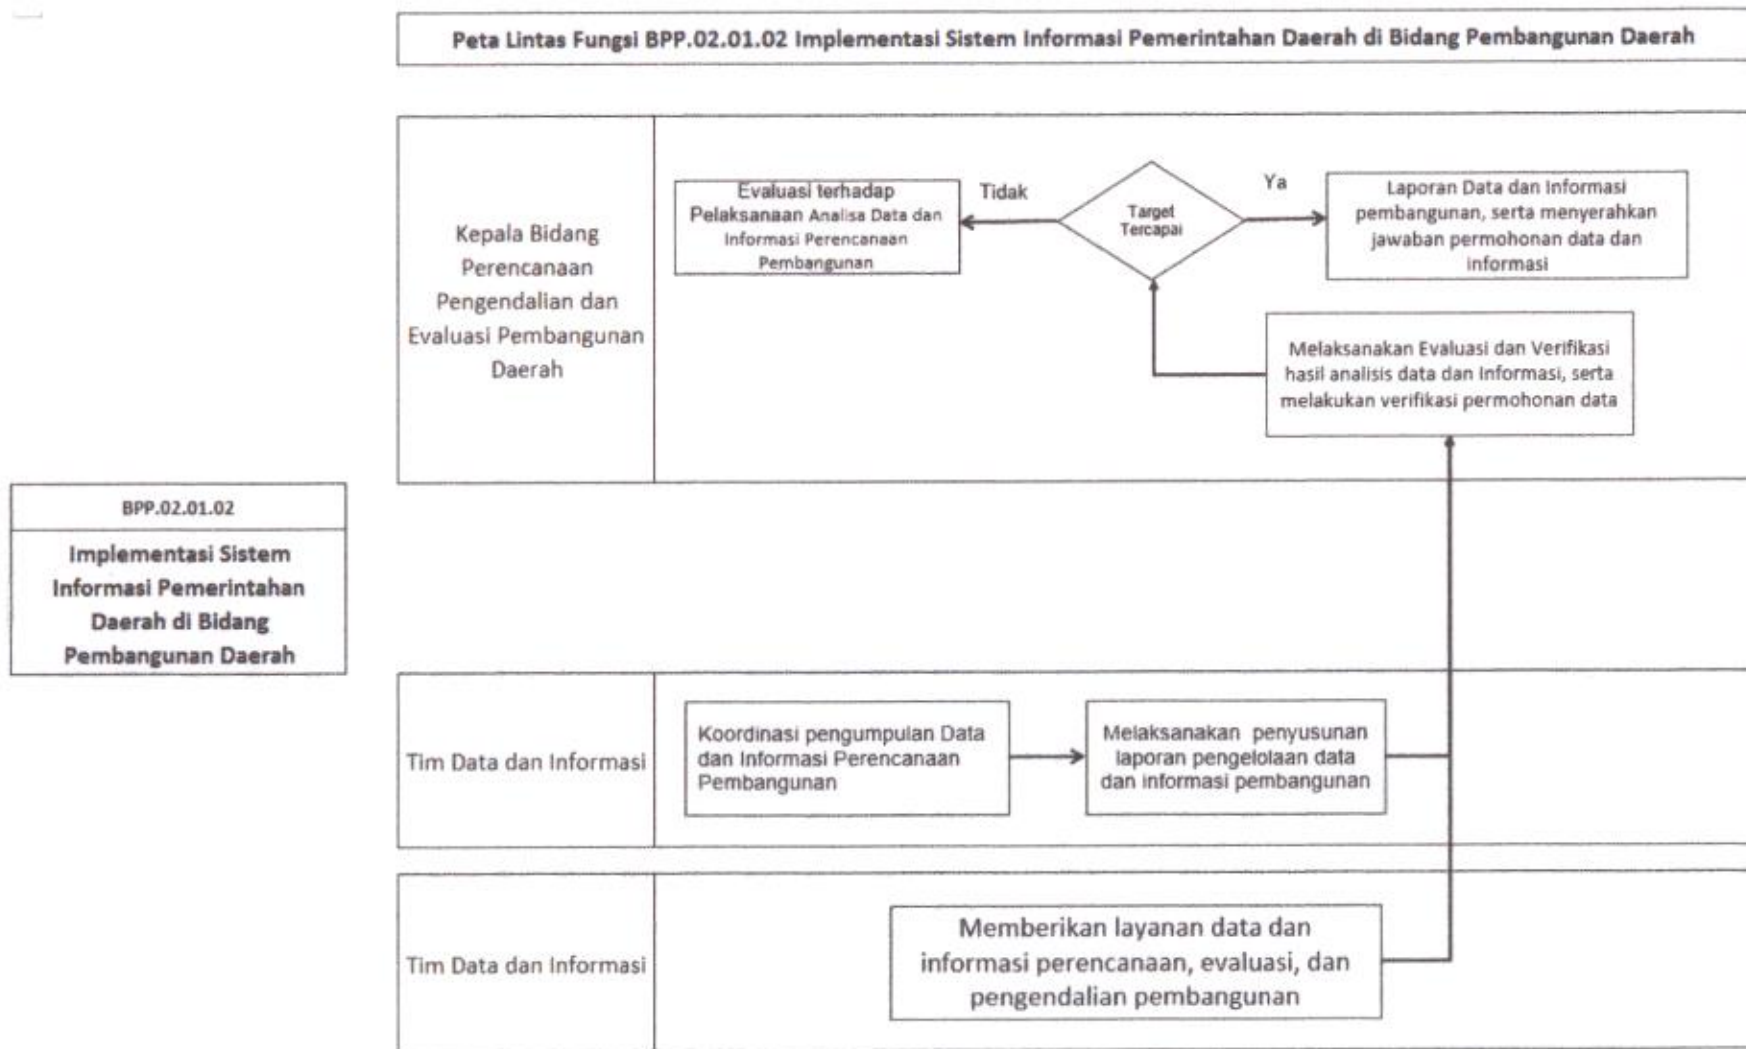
Peta Lintas Fungsi BPP.02.01.02 Implementasi Sistem Informasi Pemerintahan Daerah di Bidang Pembangunan Daerah

Kepala Bidang Perencanaan Pengendalian dan Evaluasi Pembangunan Daerah

Evaluasi terhadap Pelaksanaan Analisa Data dan Informasi Perencanaan Pembangunan

Tidak

Target Tercapai

Ya

Laporan Data dan Informasi pembangunan, serta menyerahkan jawaban permohonan data dan informasi

Melaksanakan Evaluasi dan Verifikasi hasil analisis data dan Informasi, serta melakukan verifikasi permohonan data

BPP.02.01.02

Implementasi Sistem Informasi Pemerintahan Daerah di Bidang Pembangunan Daerah

Tim Data dan Informasi

Koordinasi pengumpulan Data dan Informasi Perencanaan Pembangunan

Melaksanakan penyusunan laporan pengelolaan data dan informasi pembangunan

Tim Data dan Informasi

Memberikan layanan data dan informasi perencanaan, evaluasi, dan pengendalian pembangunan